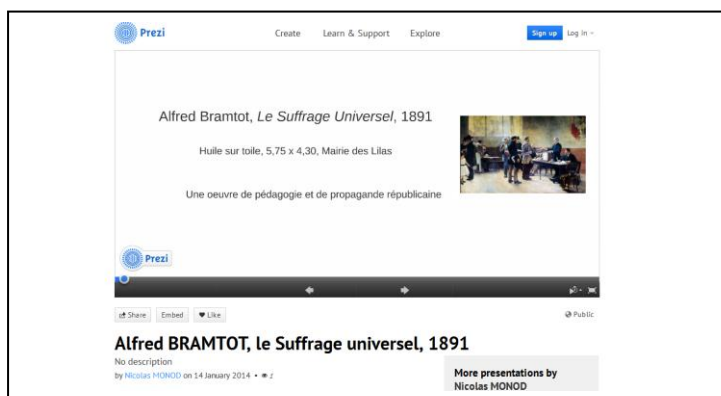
Prezi

Create Learn & Support Explore

Sign up Log in

Alfred Bramtot, *Le Suffrage Universel*, 1891

Huile sur toile, 5,75 x 4,30, Mairie des Lilas

Une oeuvre de pédagogie et de propagande républicaine

Prezi

Share Embed Like

Public

Alfred BRAMTOT, le Suffrage universel, 1891

No description

by Nicolas MONOD on 14 January 2014 • 2

More presentations by Nicolas MONOD